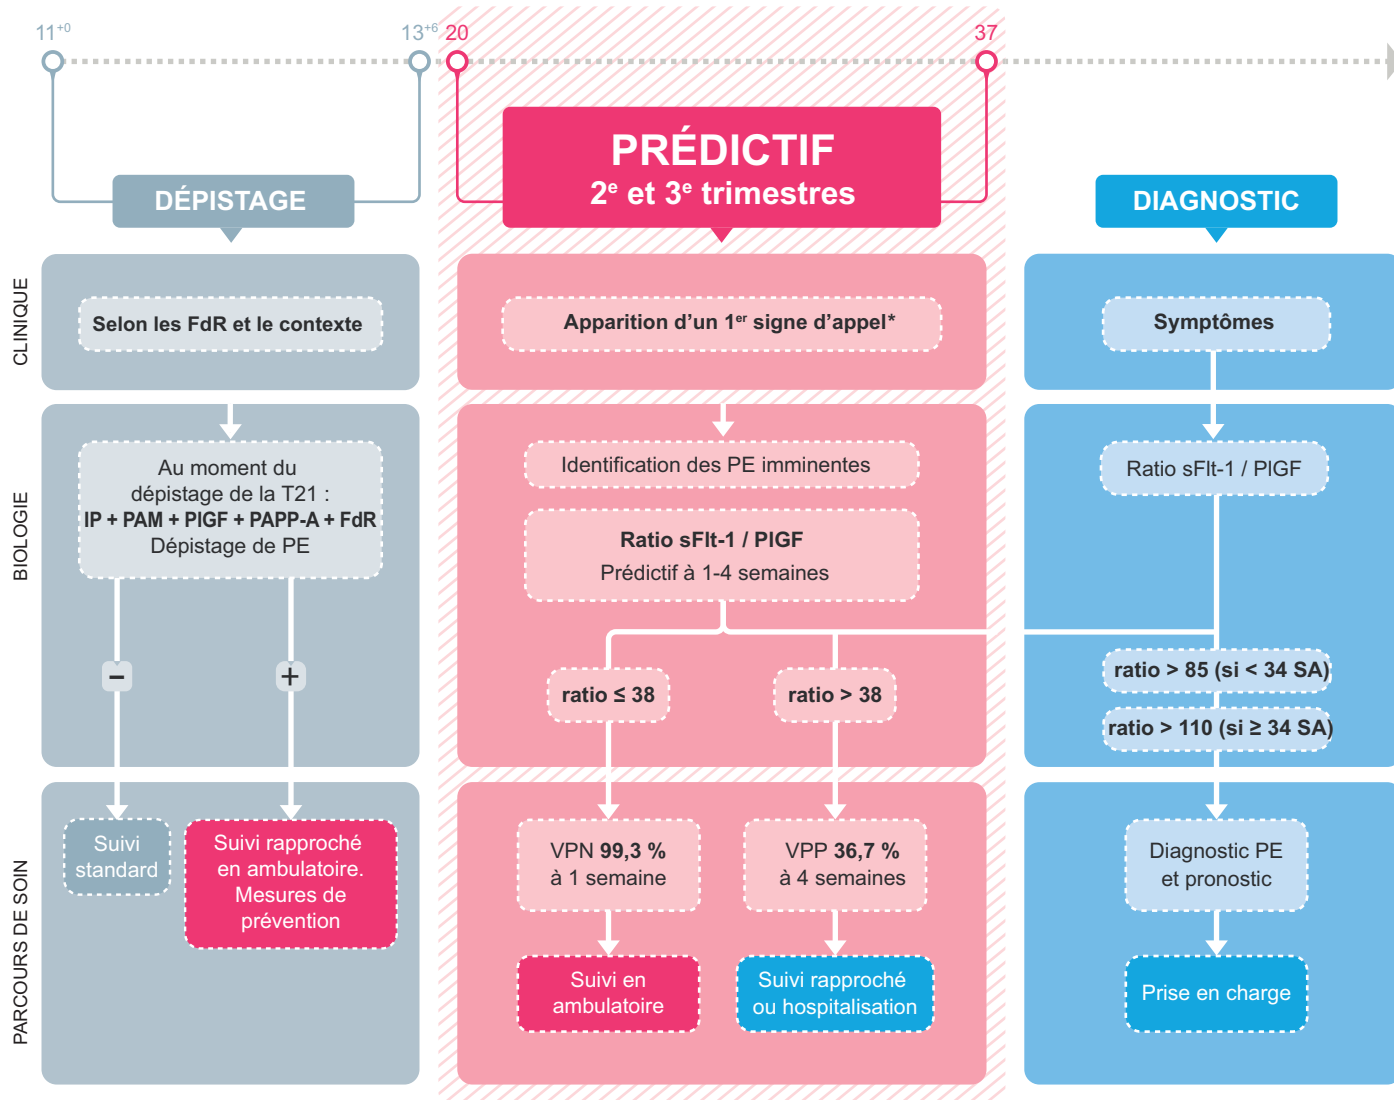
$11^{+0}$ $13^{+6}$ 20 37

DÉPISTAGE

PRÉDICTIF
2$^e$ et 3$^e$ trimestres

DIAGNOSTIC

CLINIQUE

Selon les FdR et le contexte

Apparition d'un 1$^{er}$ signe d'appel*

Symptômes

BIOLOGIE

Au moment du dépistage de la T21 : IP + PAM + PIGF + PAPP-A + FdR Dépistage de PE

–

+

Identification des PE imminentes

Ratio sFlt-1 / PlGF
Prédictif à 1-4 semaines

ratio ≤ 38

ratio > 38

Ratio sFlt-1 / PlGF

ratio > 85 (si < 34 SA)

ratio > 110 (si ≥ 34 SA)

PARCOURS DE SOIN

Suivi standard

Suivi rapproché en ambulatoire. Mesures de prévention

VPN 99,3 % à 1 semaine

VPP 36,7 % à 4 semaines

Suivi en ambulatoire

Suivi rapproché ou hospitalisation

Diagnostic PE et pronostic

Prise en charge